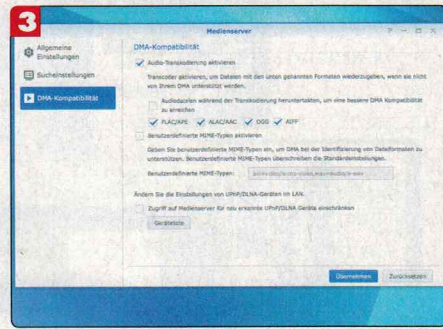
3

Medienserver

? — □ X

Allgemeine Einstellungen

Sucheinstellungen

DMA-Kompatibilität

DMA-Kompatibilität

Audio-Transkodierung aktivieren

Transcoder aktivieren, um Dateien mit den unten genannten Formaten wiederzugeben, wenn sie nicht von Ihrem DMA unterstützt werden.

Audiodateien während der Transkodierung heruntertakten, um eine bessere DMA Kompatibilität zu erreichen

FLAC/APE  ALAC/AAC  OGG  AIFF

Benutzerdefinierte MIME-Typen aktivieren

Geben Sie benutzerdefinierte MIME-Typen ein, um DMA bei der Identifizierung von Dateiformaten zu unterstützen. Benutzerdefinierte MIME-Typen überschreiben die Standardeinstellungen.

Benutzerdefinierte MIME-Typen: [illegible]

Ändern Sie die Einstellungen von UPnP/DLNA-Geräten im LAN.

Zugriff auf Medienserver für neu erkannte UPnP/DLNA Geräte einschränken

Geräteliste

Übernehmen  Zurücksetzen